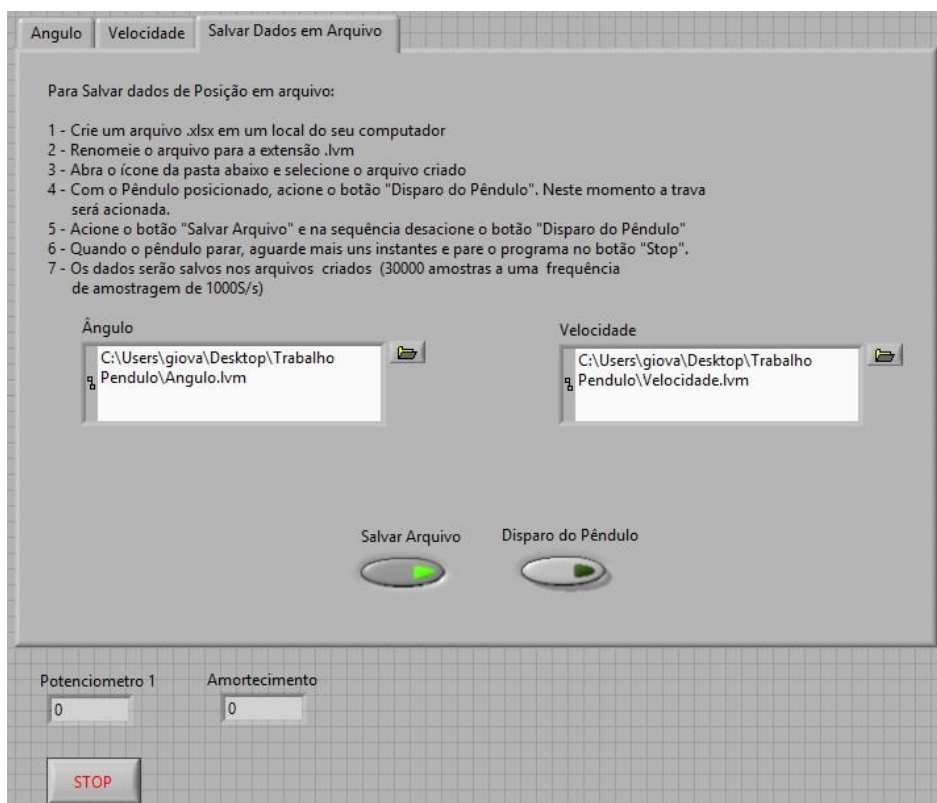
Angulo | Velocidade | Salvar Dados em Arquivo

Para Salvar dados de Posição em arquivo:

1 - Crie um arquivo .xlsx em um local do seu computador
2 - Renomeie o arquivo para a extensão .lvm
3 - Abra o ícone da pasta abaixo e selecione o arquivo criado
4 - Com o Pêndulo posicionado, acione o botão "Disparo do Pêndulo". Neste momento a trava será acionada.
5 - Acione o botão "Salvar Arquivo" e na sequência desacione o botão "Disparo do Pêndulo"
6 - Quando o pêndulo parar, aguarde mais uns instantes e pare o programa no botão "Stop".
7 - Os dados serão salvos nos arquivos criados (30000 amostras a uma frequência de amostragem de 1000S/s)

Ângulo
C:\Users\giova\Desktop\Trabalho Pendulo\Angulo.lvm

Velocidade
C:\Users\giova\Desktop\Trabalho Pendulo\Velocidade.lvm

Salvar Arquivo

Disparo do Pêndulo

Potenciometro 1
0

Amortecimento
0

STOP